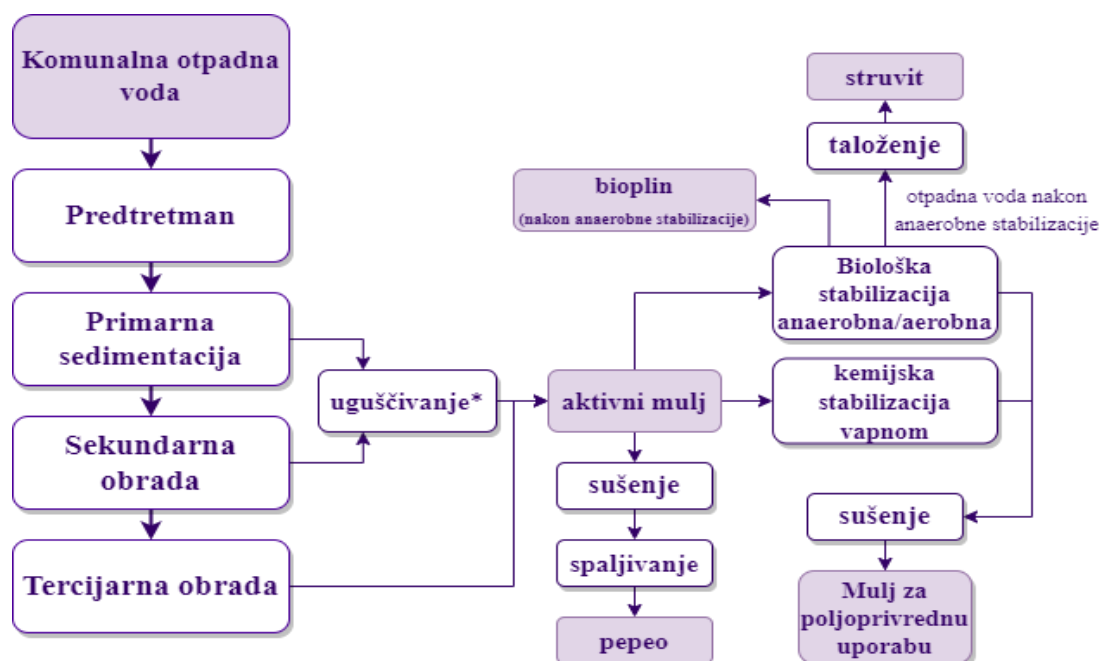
Komunalna otpadna voda

Predtretman

Primarna sedimentacija

Sekundarna obrada

Tercijarna obrada

uguščivanje*

aktivni mulj

sušenje

spaljivanje

pepeo

bioplin
(nakon anaerobne stabilizacije)

struvit

taloženje

otpadna voda nakon anaerobne stabilizacije

Biološka stabilizacija anaerobna/aerobna

kemijska stabilizacija vapnom

sušenje

Mulj za poljoprivrednu uporabu